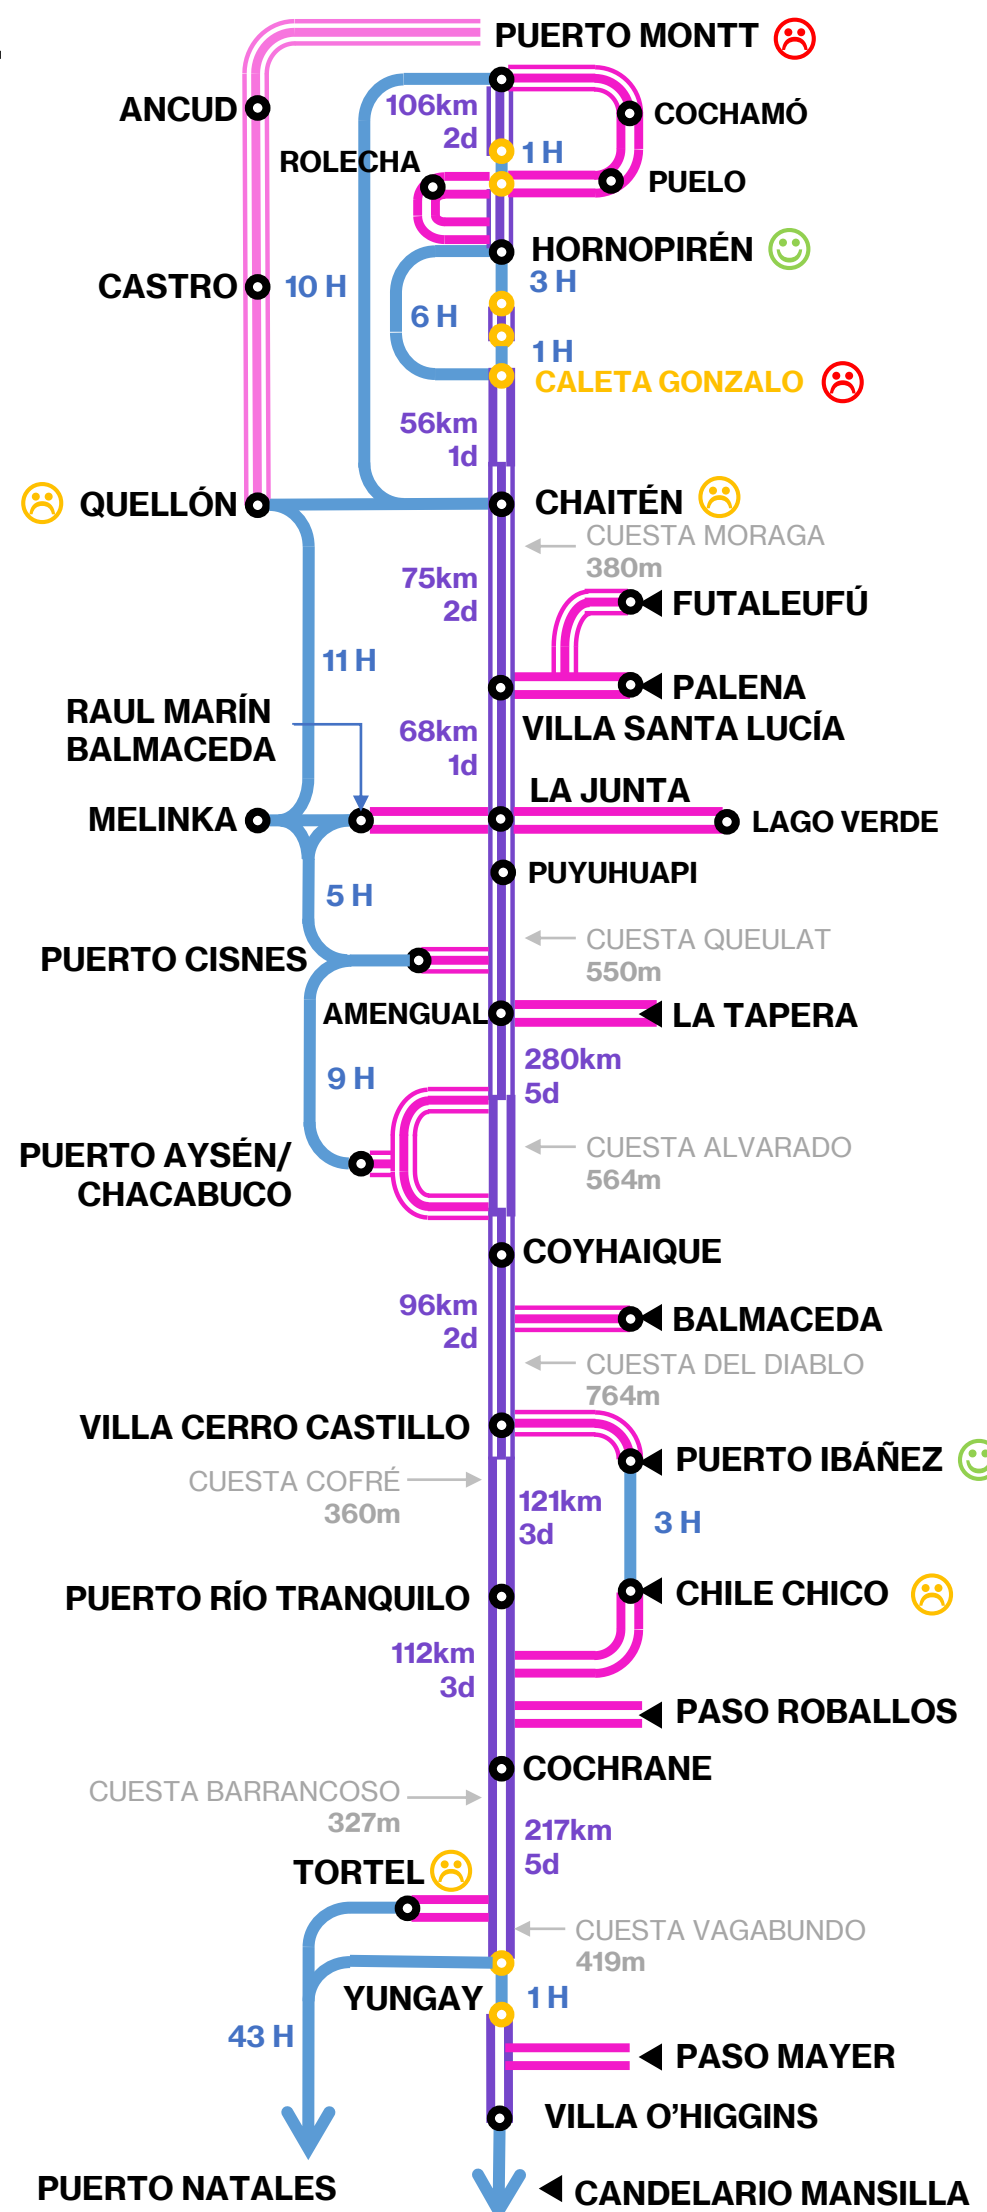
PUERTO MONTT
ANCUD
106km
2d
COCHAMÓ
ROLECHA
1 H
PUELO
HORNOPIRÉN
CASTRO
10 H
3 H
6 H
1 H
CALETA GONZALO
56km
1d
QUELLÓN
CHAITÉN
CUESTA MORAGA
380m
75km
2d
FUTALEUFÚ
11 H
PALENA
RAUL MARÍN BALMACEDA
68km
1d
VILLA SANTA LUCÍA
LA JUNTA
MELINKA
LAGO VERDE
PUYUHUAPI
5 H
CUESTA QUEULAT
550m
PUERTO CISNES
AMENGUAL
LA TAPERA
280km
5d
9 H
CUESTA ALVARADO
564m
PUERTO AYSÉN/ CHACABUCO
COYHAIQUE
96km
2d
BALMACEDA
CUESTA DEL DIABLO
764m
VILLA CERRO CASTILLO
PUERTO IBÁÑEZ
CUESTA COFRÉ
360m
121km
3d
3 H
PUERTO RÍO TRANQUILO
CHILE CHICO
112km
3d
PASO ROBALLOS
COCHRANE
CUESTA BARRANCOSO
327m
217km
5d
TORTEL
CUESTA VAGABUNDO
419m
YUNGAY
1 H
43 H
PASO MAYER
VILLA O'HIGGINS
PUERTO NATALES
CANDELARIO MANSILLA